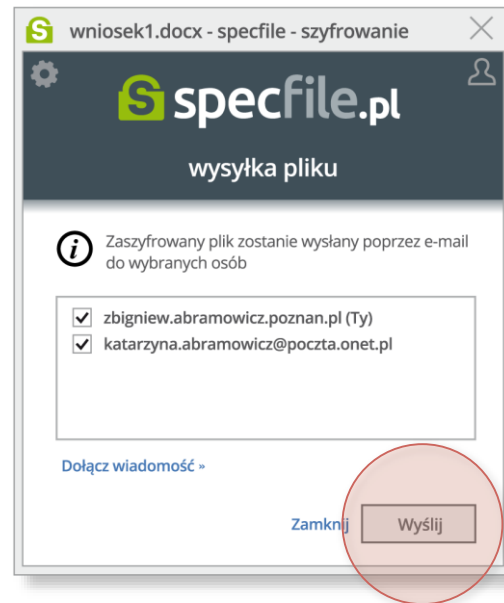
wniosek1.docx - specfile - szyfrowanie

specfile.pl

wysyłka pliku

Zaszyfrowany plik zostanie wysłany poprzez e-mail do wybranych osób

zbigniew.abramowicz.poznan.pl (Ty)
katarzyna.abramowicz@poczta.onet.pl

Dołącz wiadomość »

Zamknij

Wyślij